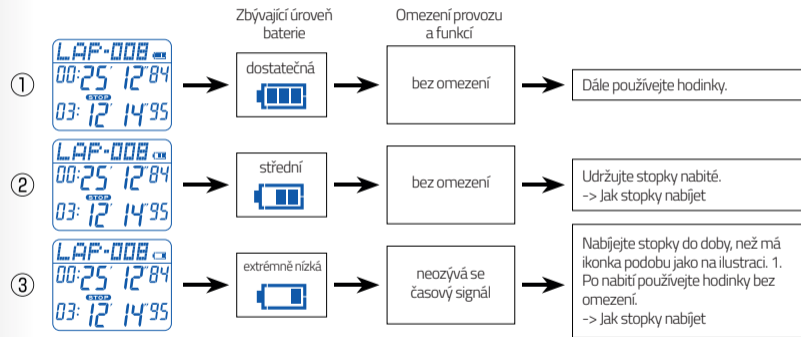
Zbývající úroveň baterie

Omezení provozu a funkcí

①
LAP-008
00:25' 12"84
STOP
03: 12' 14"95

dostatečná

bez omezení

Dále používejte hodinky.

②
LAP-008
00:25' 12"84
STOP
03: 12' 14"95

střední

bez omezení

Udržujte stopky nabité.
-> Jak stopky nabíjet

③
LAP-008
00:25' 12"84
STOP
03: 12' 14"95

extrémně nízká

neozývá se časový signál

Nabíjejte stopky do doby, než má ikonka podobu jako na ilustraci. 1. Po nabití používejte hodinky bez omezení.
-> Jak stopky nabíjet